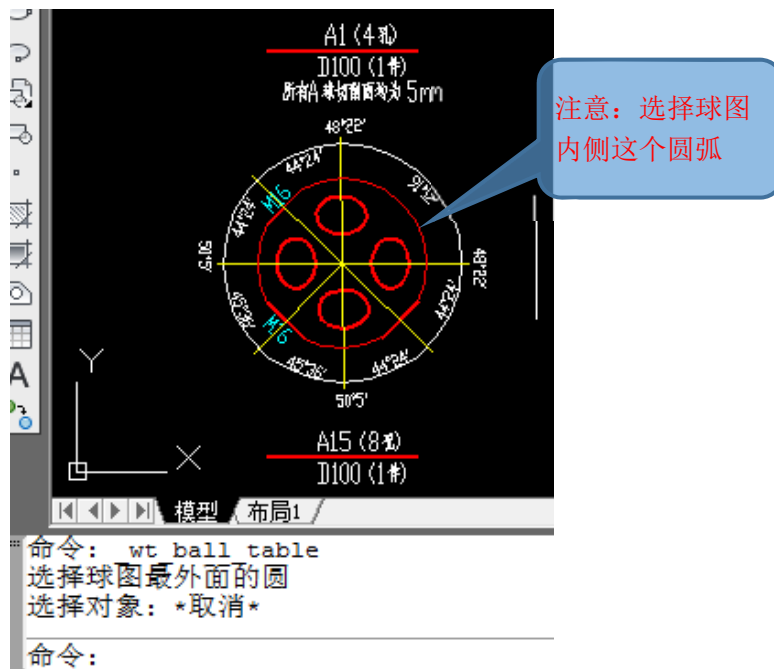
A1 (4孔)
D100 (1个)
所有A 球切面面均为 5mm

注意：选择球图内侧这个圆弧

48°22'
44°24'
M16
44°24'
50°5'
42°48'
44°24'
45°35'
M16
45°35'
44°24'
50°5'
Y
X

A15 (8孔)
D100 (1个)

模型 / 布局1 /

命令： wt ball table
选择球图最外面的圆
选择对象：*取消*

命令：